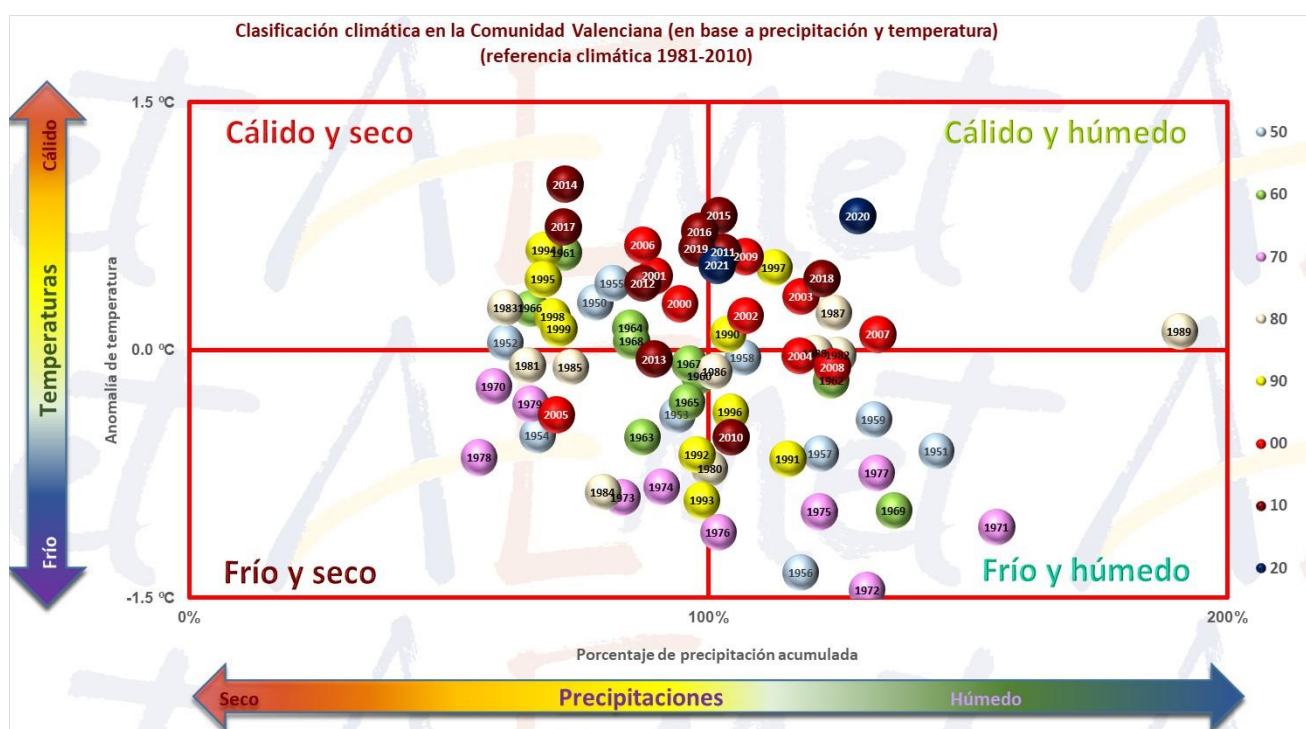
Clasificación climática en la Comunidad Valenciana (en base a precipitación y temperatura)
(referencia climática 1981-2010)

Cálido
Temperaturas
Frío

1.5 ºC
0.0 ºC
-1.5 ºC

Anomalía de temperatura

Cálido y seco
Cálido y húmedo
Frío y seco
Frío y húmedo

2014
2017
2015
2016
2019
2011
2021
2020
2006
2009
1997
1994
1961
1995
2001
2012
1955
1950
2018
2003
2000
1983
1966
1998
1999
1987
2002
1964
1968
1990
2007
1989
1952
2013
1967
1960
1958
2004
1982
2008
1962
1981
1985
1986
1970
1979
2005
1965
1953
1996
1959
1954
1963
2010
1951
1978
1992
1980
1991
1957
1977
1984
1973
1974
1993
1975
1969
1971
1976
1956
1972

0%
100%
200%

Porcentaje de precipitación acumulada

50
60
70
80
90
00
10
20

Seco
Precipitaciones
Húmedo